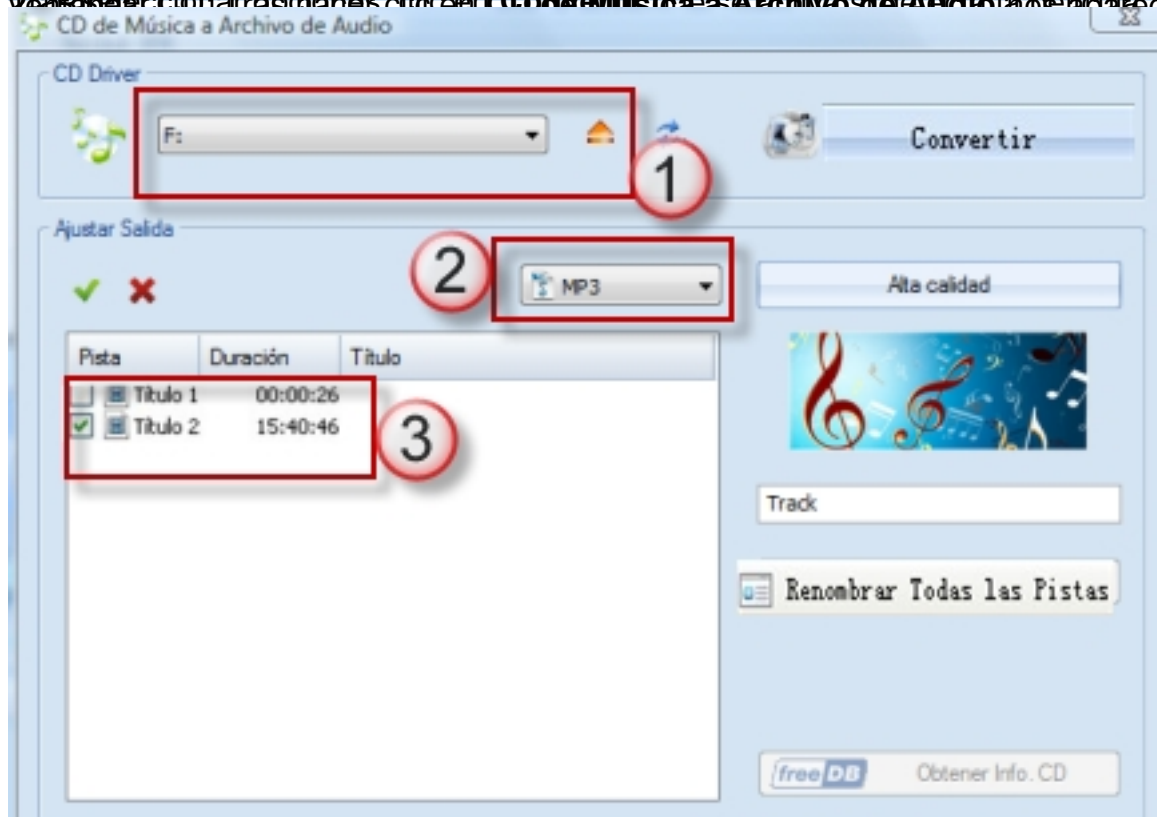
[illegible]

CD de Música a Archivo de Audio

CD Driver

F:

Convertir

1

Ajustar Salida

2

MP3

Alta calidad

Pista | Duración | Título

Título 1 00:00:26
Título 2 15:40:46

3

Track

Renombrar Todas las Pistas

freeDB

Obtener Info. CD